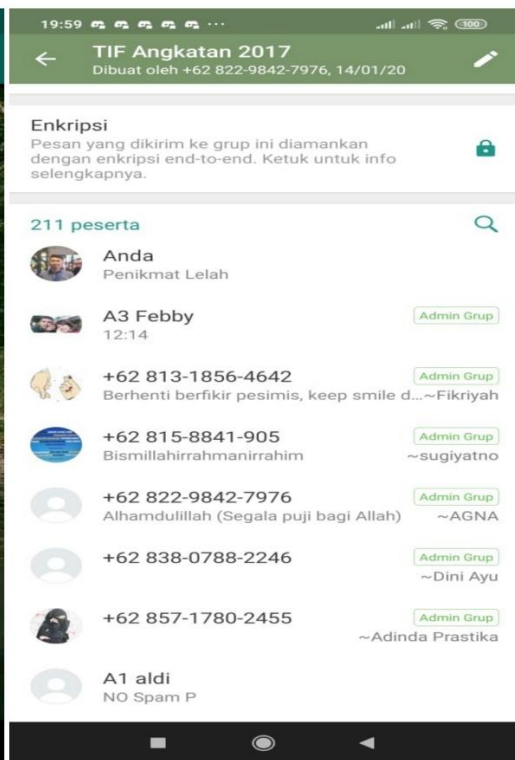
19:59 ··· 100

TIF Angkatan 2017
Dibuat oleh +62 822-9842-7976, 14/01/20

Enkripsi
Pesan yang dikirim ke grup ini diamankan dengan enkripsi end-to-end. Ketuk untuk info selengkapnya.

211 peserta

Anda
Penikmat Lelah

A3 Febby
12:14
Admin Grup

+62 813-1856-4642
Berhenti berfikir pesimis, keep smile d... ~Fikriyah
Admin Grup

+62 815-8841-905
Bismillahirrahmanirrahim ~sugiyatno
Admin Grup

+62 822-9842-7976
Alhamdulillah (Segala puji bagi Allah) ~AGNA
Admin Grup

+62 838-0788-2246
~Dini Ayu
Admin Grup

+62 857-1780-2455
~Adinda Prastika
Admin Grup

A1 aldi
NO Spam P